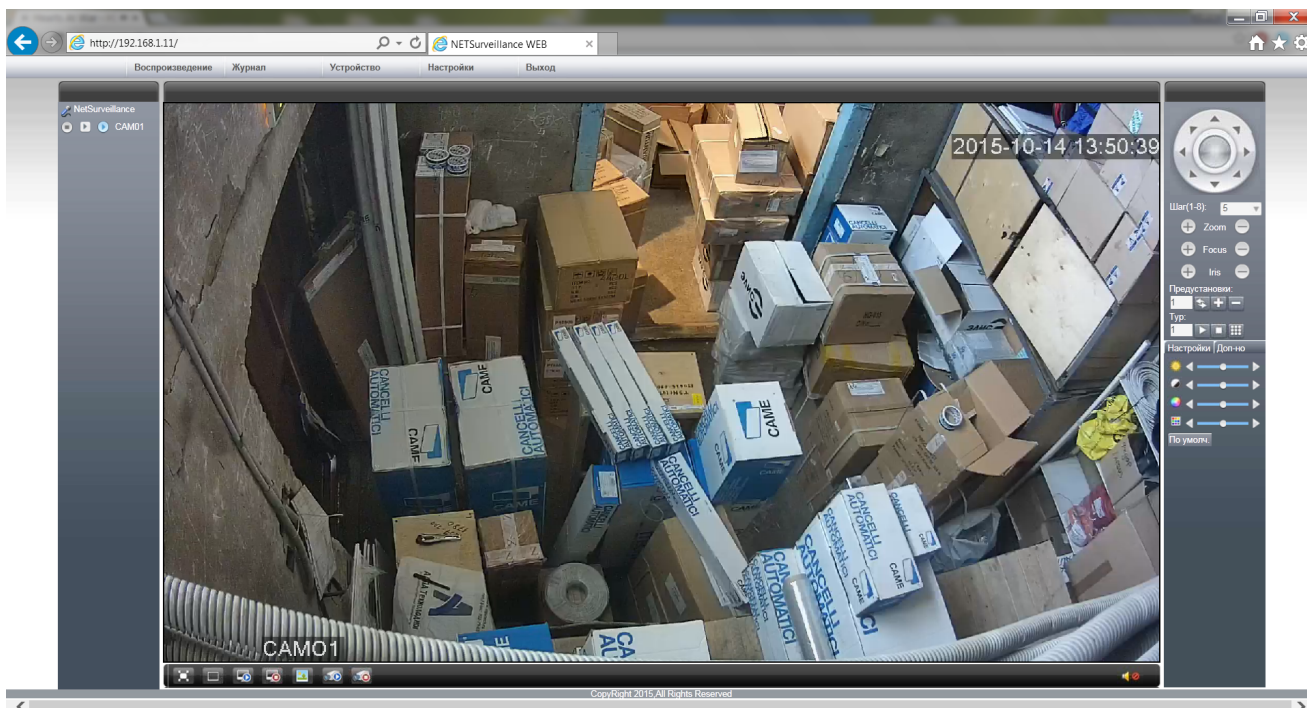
http://192.168.1.11/

NETSurveillance WEB

Воспроизведение Журнал Устройство Настройки Выход

NetSurveillance

CAM01

2015-10-14 13:50:39

CAME

CANCELLI AUTOMATICI

CAM01

Шаг(1-8): 5

Zoom

Focus

Iris

Предустановки:

1

Тур:

1

Настройки Доп-но

По умолч.

CopyRight 2015,All Rights Reserved